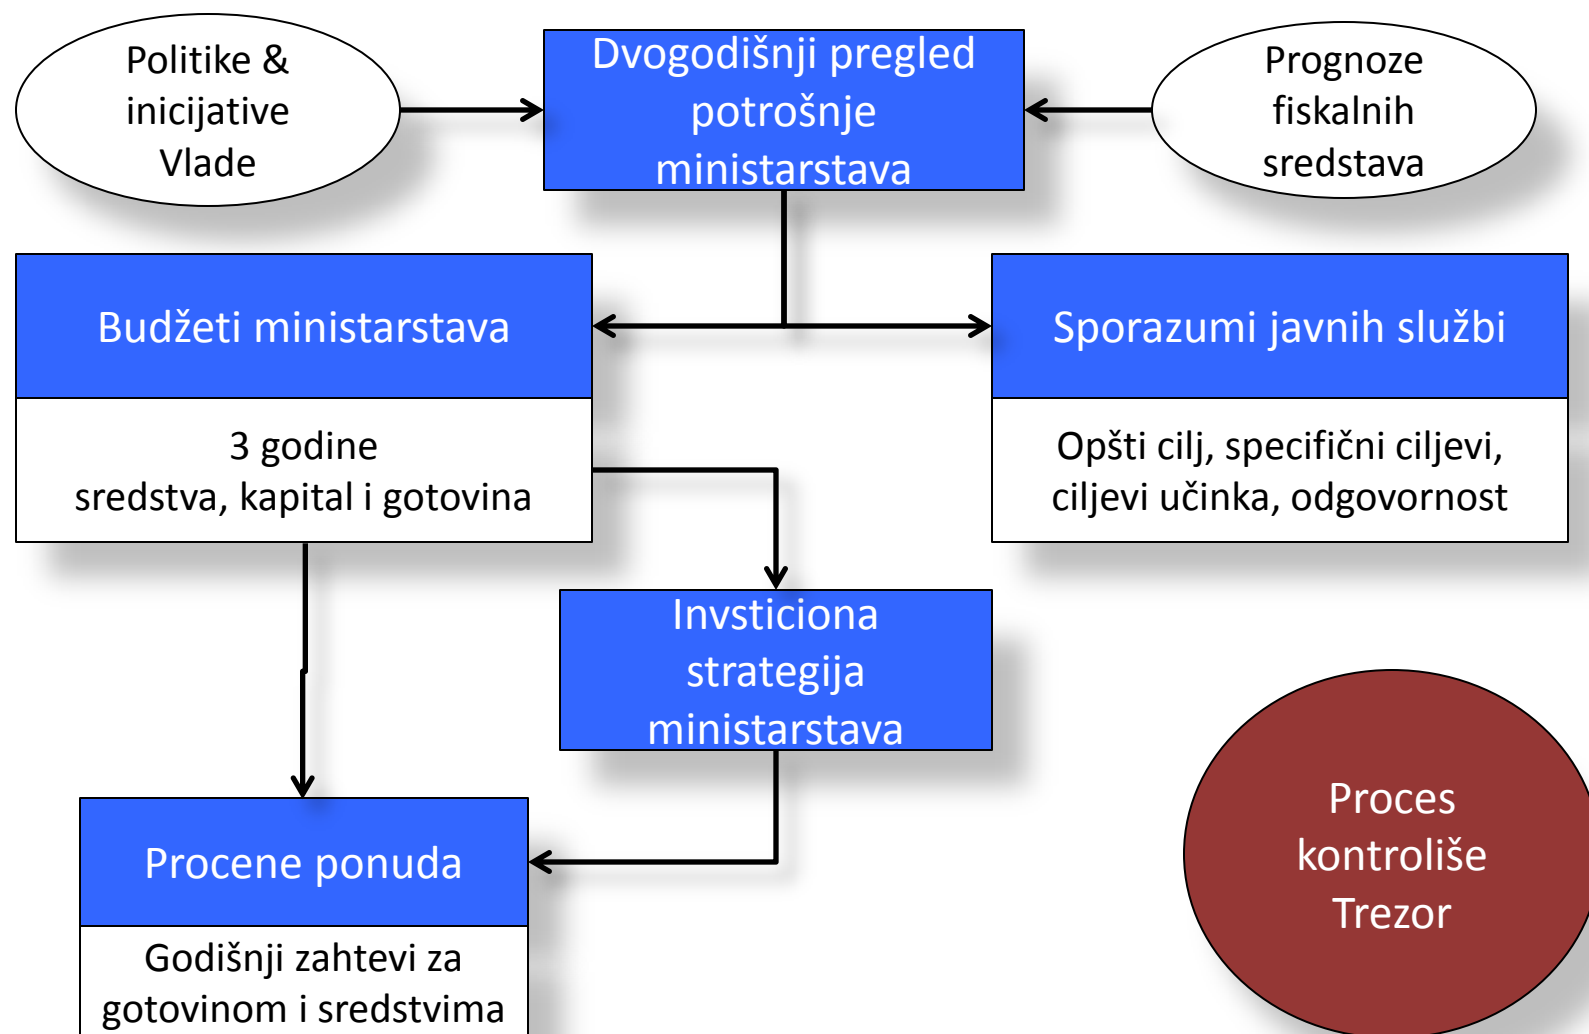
Politike & inicijative Vlade

Dvogodišnji pregled potrošnje ministarstava

Prognoze fiskalnih sredstava

Budžeti ministarstava

3 godine
sredstva, kapital i gotovina

Sporazumi javnih službi

Opšti cilj, specifični ciljevi, ciljevi učinka, odgovornost

Invsticiona strategija ministarstava

Procene ponuda

Godišnji zahtevi za gotovinom i sredstvima

Proces kontroliše Trezor